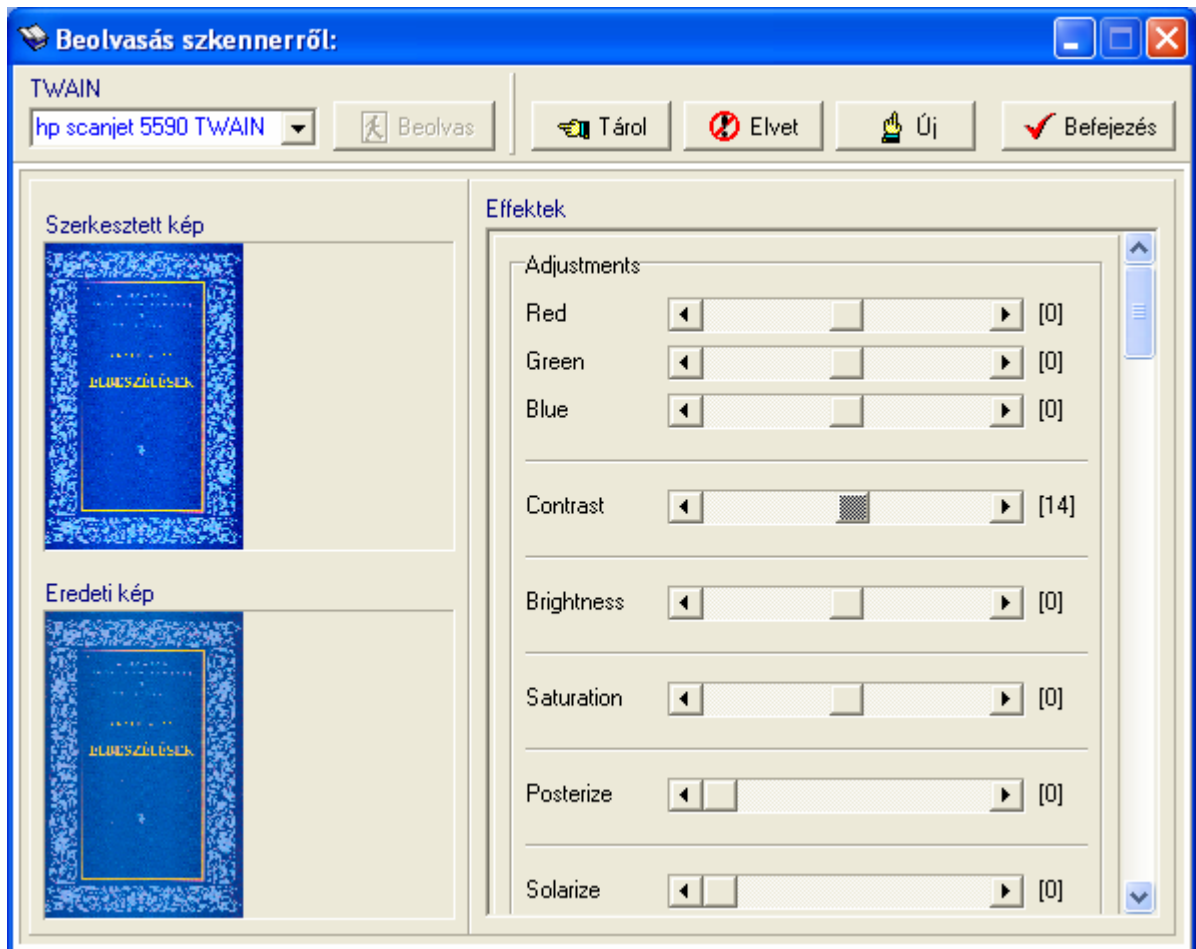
Beolvasás szkennerről:

TWAIN
hp scanjet 5590 TWAIN
Beolvas
Tárol
Elvet
Új
Befejezés

Szerkesztett kép
ELBESZÉLÉSEK

Eredeti kép
ELBESZÉLÉSEK

Effektek
Adjustments
Red [0]
Green [0]
Blue [0]
Contrast [14]
Brightness [0]
Saturation [0]
Posterize [0]
Solarize [0]